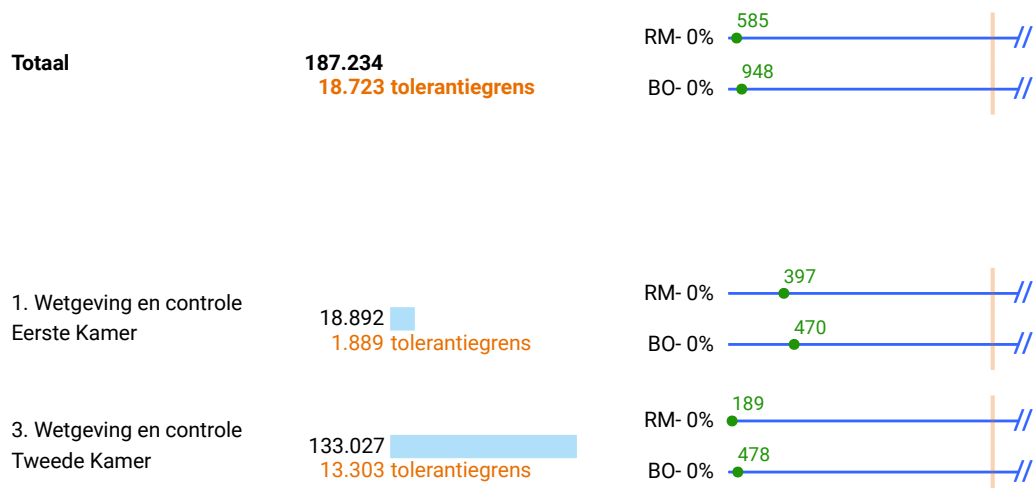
**Totaal**

**187.234**
**18.723 tolerantiegrens**

585
RM- 0%

948
BO- 0%

1. Wetgeving en controle Eerste Kamer

18.892
1.889 tolerantiegrens

397
RM- 0%

470
BO- 0%

3. Wetgeving en controle Tweede Kamer

133.027
13.303 tolerantiegrens

189
RM- 0%

478
BO- 0%